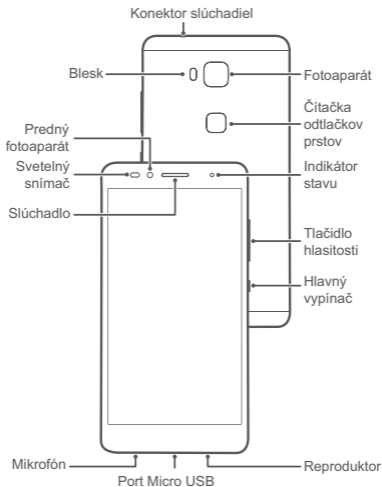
Konektor slúchadiel

Blesk

Fotoaparát

Čítačka odtlačkov prstov

Predný fotoaparát

Svetelný snímač

Indikátor stavu

Slúchadlo

Tlačidlo hlasitosti

Hlavný vypínač

Mikrofón

Reproduktor

Port Micro USB